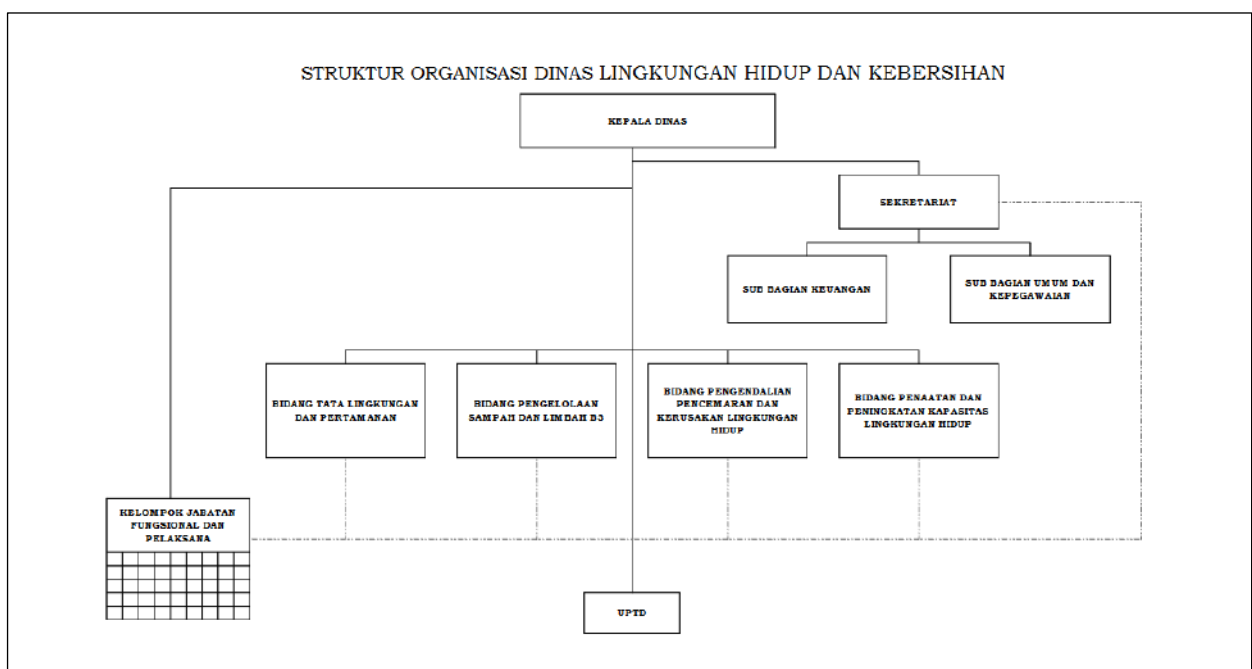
STRUKTUR ORGANISASI DINAS LINGKUNGAN HIDUP DAN KEBERSIHAN

KEPALA DINAS

SEKRETARIAT

SUB BAGIAN KEUANGAN

SUB BAGIAN UMUM DAN KEPEGAWAIAN

BIDANG TATA LINGKUNGAN DAN PERTAMANAN

BIDANG PENGELOLAAN SAMPAH DAN LIMBAH B3

BIDANG PENGENDALIAN PENCEMARAN DAN KERUSAKAN LINGKUNGAN HIDUP

BIDANG PENAATAN DAN PENINGKATAN KAPASITAS LINGKUNGAN HIDUP

KELOMPOK JABATAN FUNGSIONAL DAN PELAKSANA

UPTD